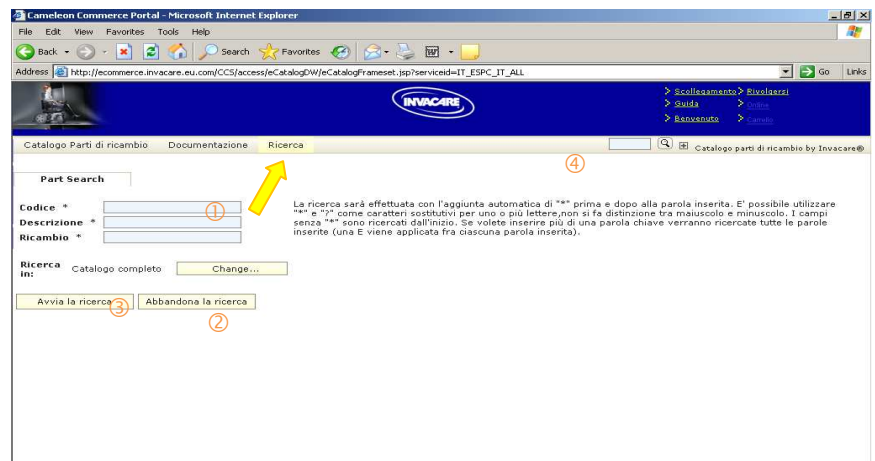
Cameleon Commerce Portal - Microsoft Internet Explorer

File Edit View Favorites Tools Help

Back Search Favorites

Address http://ecommerce.invacare.eu.com/CCS/access/eCatalogDW/eCatalogFrameset.jsp?serviceid=IT_ESPC_IT_ALL Go Links

INVACARE

Scollegamento Rivolgersi
Guida Online
Benvenuto Carrello

Catalogo Parti di ricambio Documentazione Ricerca

Catalogo parti di ricambio by Invacare®

④

Part Search

Codice *
Descrizione *
Ricambio *

①

Ricerca in: Catalogo completo Change...

Avvia la ricerca ③ Abbandona la ricerca

②

La ricerca sarà effettuata con l'aggiunta automatica di "*" prima e dopo alla parola inserita. E' possibile utilizzare "*" e "?" come caratteri sostitutivi per uno o più lettere,non si fa distinzione tra maiuscolo e minuscolo. I campi senza "*" sono ricercati dall'inizio. Se volete inserire più di una parola chiave verranno ricercate tutte le parole inserite (una E viene applicata fra ciascuna parola inserita).